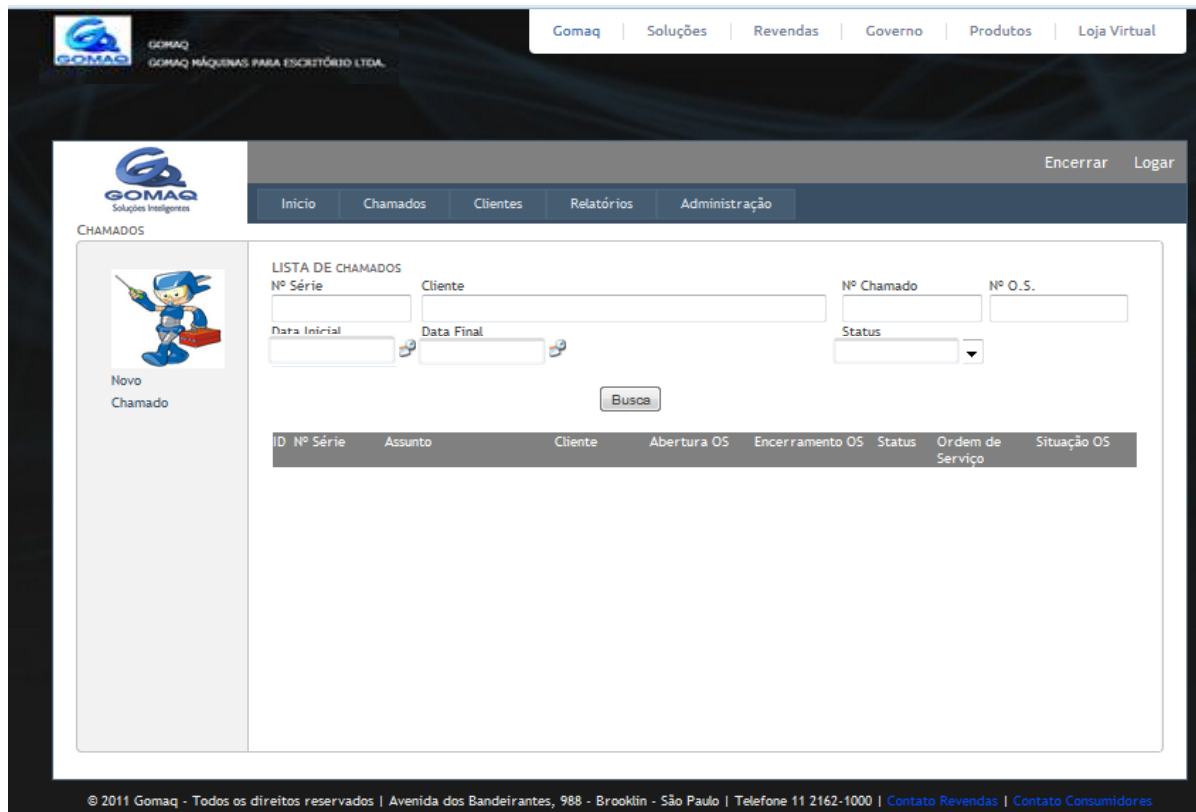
GOMAQ
GOMAQ

GOMAQ MÁQUINAS PARA ESCRITÓRIO LTDA.

Gomaq | Soluções | Revendas | Governo | Produtos | Loja Virtual

GOMAQ
Soluções Inteligentes

Encerrar Logar

Inicio Chamados Clientes Relatórios Administração

CHAMADOS

Novo Chamado

LISTA DE CHAMADOS
Nº Série
Cliente
Nº Chamado
Nº O.S.
Data Inicial
Data Final
Status

Busca

| ID | Nº Série | Assunto | Cliente | Abertura OS | Encerramento OS | Status | Ordem de Serviço | Situação OS |
|---|---|---|---|---|---|---|---|---|

© 2011 Gomaq - Todos os direitos reservados | Avenida dos Bandeirantes, 988 - Brooklin - São Paulo | Telefone 11 2162-1000 | Contato Revendas | Contato Consumidores